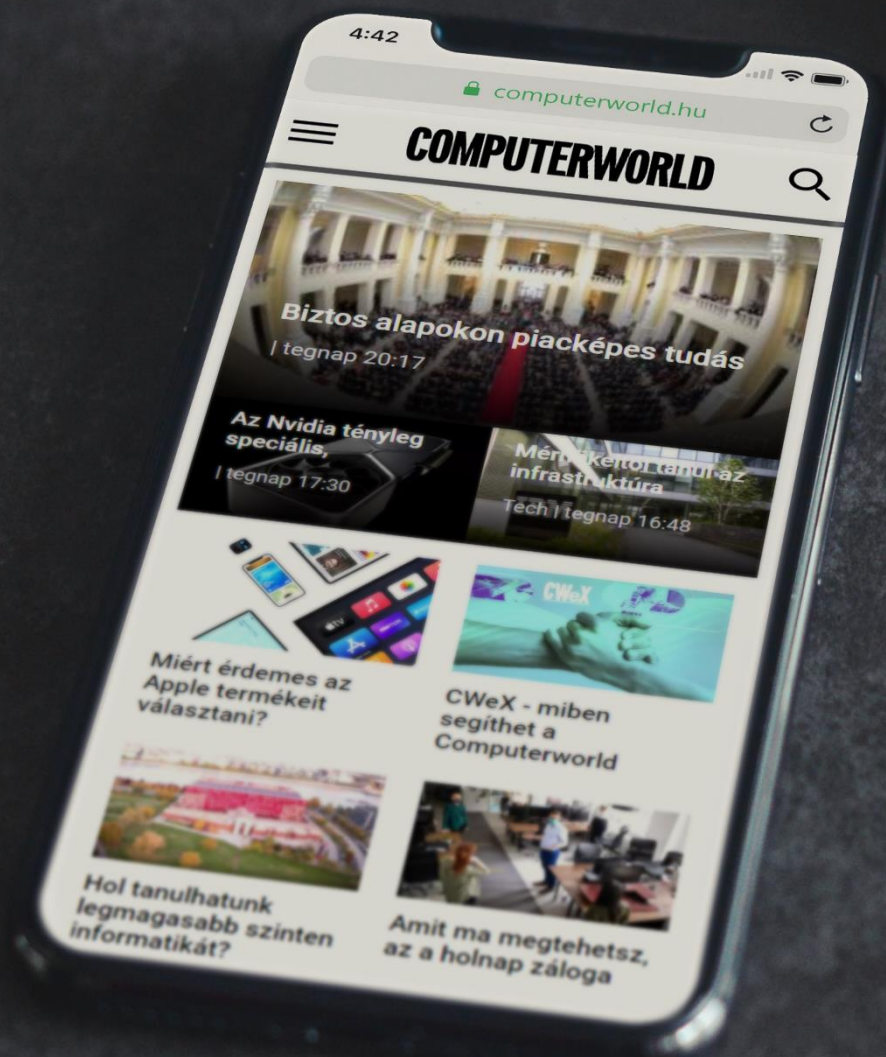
4:42

computerworld.hu

COMPUTERWORLD

Biztos alapokon piacképes tudás
| tegnap 20:17

Az Nvidia tényleg speciális,
| tegnap 17:30

Mérföldkőhöz tanul az infrastruktúra
Tech | tegnap 16:48

Miért érdemes az Apple termékeit választani?

CWeX

CWeX - miben segíthet a Computerworld

Hol tanulhatunk legmagasabb szinten informatikát?

Amit ma megtehetsz, az a holnap záloga